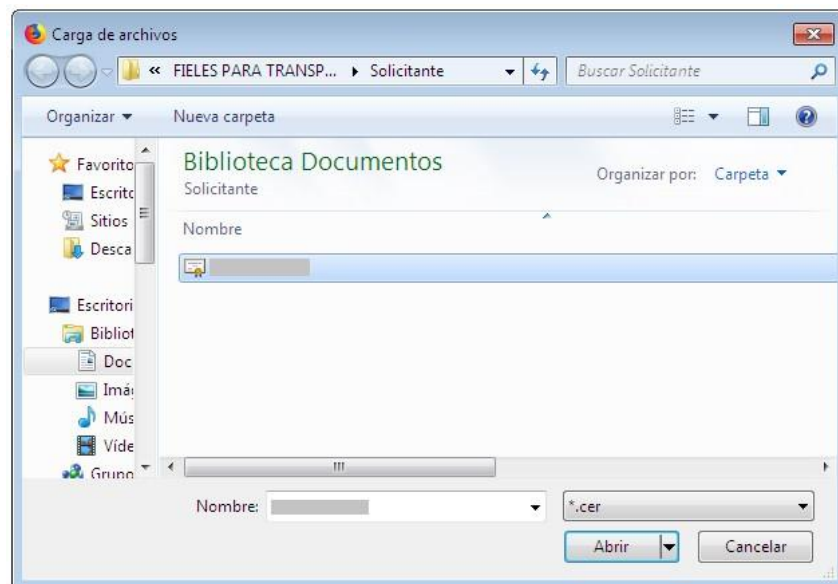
Carga de archivos

« FIELES PARA TRANSP... ▸ Solicitante

Buscar Solicitante

Organizar ▾ Nueva carpeta

Favorito
Escrito
Sitios
Desca

Escritori
Bibliot
Doc
Imá
Mús
Víde
Grupo

Biblioteca Documentos
Solicitante

Organizar por: Carpeta ▾

Nombre

Nombre:

*.cer

Abrir

Cancelar